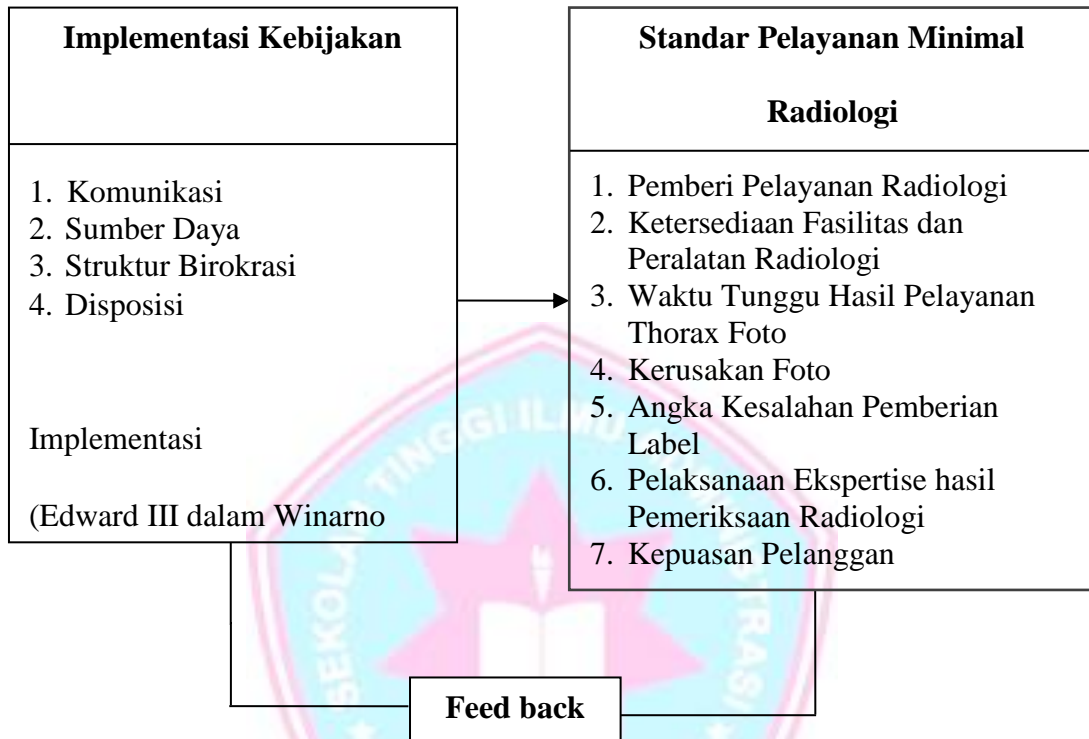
Implementasi Kebijakan

1. Komunikasi
2. Sumber Daya
3. Struktur Birokrasi
4. Disposisi

Implementasi

(Edward III dalam Winarno

Standar Pelayanan Minimal

Radiologi

1. Pemberi Pelayanan Radiologi
2. Ketersediaan Fasilitas dan Peralatan Radiologi
3. Waktu Tunggu Hasil Pelayanan Thorax Foto
4. Kerusakan Foto
5. Angka Kesalahan Pemberian Label
6. Pelaksanaan Ekspertise hasil Pemeriksaan Radiologi
7. Kepuasan Pelanggan

Feed back